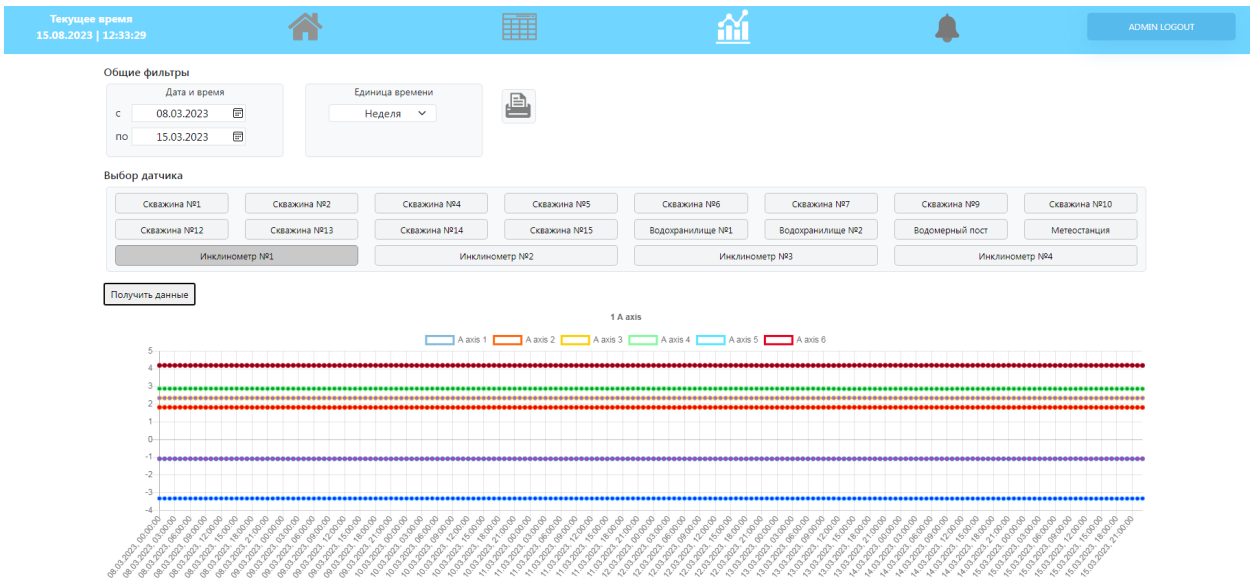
Текущее время
15.08.2023 | 12:33:29

ADMIN LOGOUT

Общие фильтры

Дата и время
с 08.03.2023
по 15.03.2023

Единица времени
Неделя

Выбор датчика

Скважина №1
Скважина №2
Скважина №4
Скважина №5
Скважина №6
Скважина №7
Скважина №9
Скважина №10
Скважина №12
Скважина №13
Скважина №14
Скважина №15
Водохранилище №1
Водохранилище №2
Водомерный пост
Метеостанция
Инклинометр №1
Инклинометр №2
Инклинометр №3
Инклинометр №4

Получить данные

1 A axis

A axis 1   A axis 2   A axis 3   A axis 4   A axis 5   A axis 6

5
4
3
2
1
0
-1
-2
-3
-4

08.03.2023, 00:00:00 08.03.2023, 03:00:00 08.03.2023, 06:00:00 08.03.2023, 09:00:00 08.03.2023, 12:00:00 08.03.2023, 15:00:00 08.03.2023, 18:00:00 08.03.2023, 21:00:00 09.03.2023, 00:00:00 09.03.2023, 03:00:00 09.03.2023, 06:00:00 09.03.2023, 09:00:00 09.03.2023, 12:00:00 09.03.2023, 15:00:00 09.03.2023, 18:00:00 09.03.2023, 21:00:00 10.03.2023, 00:00:00 10.03.2023, 03:00:00 10.03.2023, 06:00:00 10.03.2023, 09:00:00 10.03.2023, 12:00:00 10.03.2023, 15:00:00 10.03.2023, 18:00:00 10.03.2023, 21:00:00 11.03.2023, 00:00:00 11.03.2023, 03:00:00 11.03.2023, 06:00:00 11.03.2023, 09:00:00 11.03.2023, 12:00:00 11.03.2023, 15:00:00 11.03.2023, 18:00:00 11.03.2023, 21:00:00 12.03.2023, 00:00:00 12.03.2023, 03:00:00 12.03.2023, 06:00:00 12.03.2023, 09:00:00 12.03.2023, 12:00:00 12.03.2023, 15:00:00 12.03.2023, 18:00:00 12.03.2023, 21:00:00 13.03.2023, 00:00:00 13.03.2023, 03:00:00 13.03.2023, 06:00:00 13.03.2023, 09:00:00 13.03.2023, 12:00:00 13.03.2023, 15:00:00 13.03.2023, 18:00:00 13.03.2023, 21:00:00 14.03.2023, 00:00:00 14.03.2023, 03:00:00 14.03.2023, 06:00:00 14.03.2023, 09:00:00 14.03.2023, 12:00:00 14.03.2023, 15:00:00 14.03.2023, 18:00:00 14.03.2023, 21:00:00 15.03.2023, 00:00:00 15.03.2023, 03:00:00 15.03.2023, 06:00:00 15.03.2023, 09:00:00 15.03.2023, 12:00:00 15.03.2023, 15:00:00 15.03.2023, 18:00:00 15.03.2023, 21:00:00